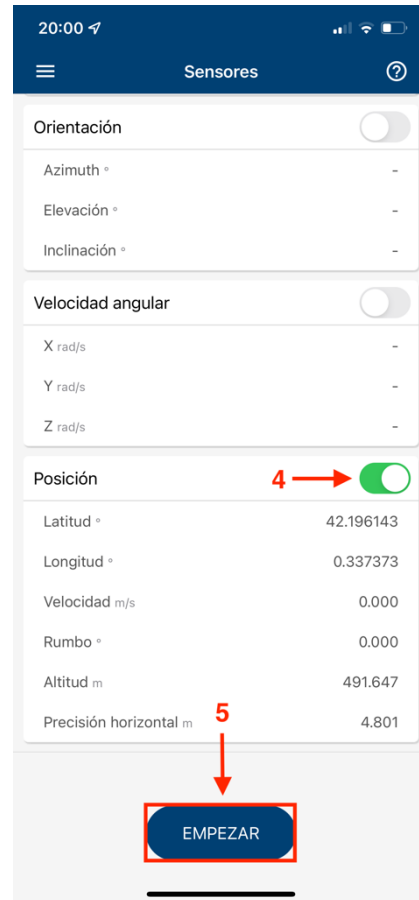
20:00

Sensores

Orientación

Azimuth ° -

Elevación ° -

Inclinación ° -

Velocidad angular

X rad/s -

Y rad/s -

Z rad/s -

Posición

4

Latitud ° 42.196143

Longitud ° 0.337373

Velocidad m/s 0.000

Rumbo ° 0.000

Altitud m 491.647

Precisión horizontal m 4.801

5

EMPEZAR